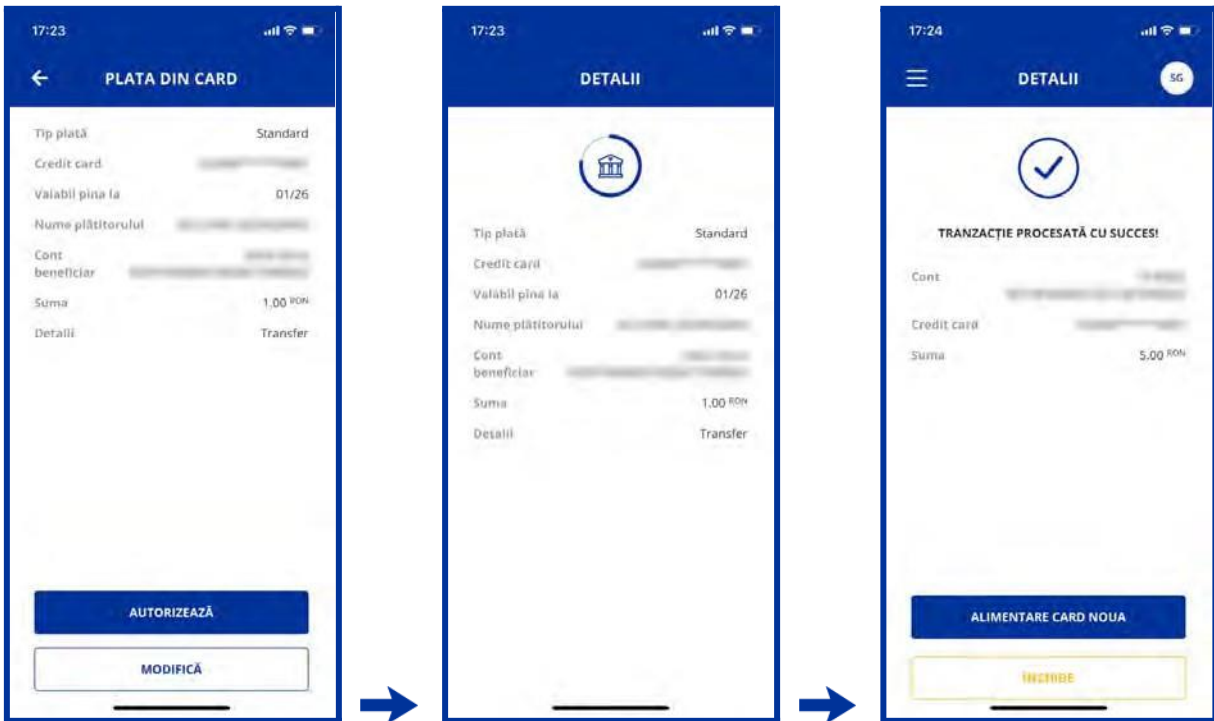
17:23

PLATA DIN CARD

Tip plată Standard
Credit card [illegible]
Valabil pina la 01/26
Nume plătitorului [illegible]
Cont beneficiar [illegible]
Suma 1.00 RON
Detalii Transfer

AUTORIZEAZĂ

MODIFICĂ

17:23

DETALII

Tip plată Standard
Credit card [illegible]
Valabil pina la 01/26
Nume plătitorului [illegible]
Cont beneficiar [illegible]
Suma 1.00 RON
Detalii Transfer

17:24

DETALII

SG

TRANZACȚIE PROCESATĂ CU SUCCES!

Cont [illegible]
Credit card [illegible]
Suma 5.00 RON

ALIMENTARE CARD NOUA

INCHIDE